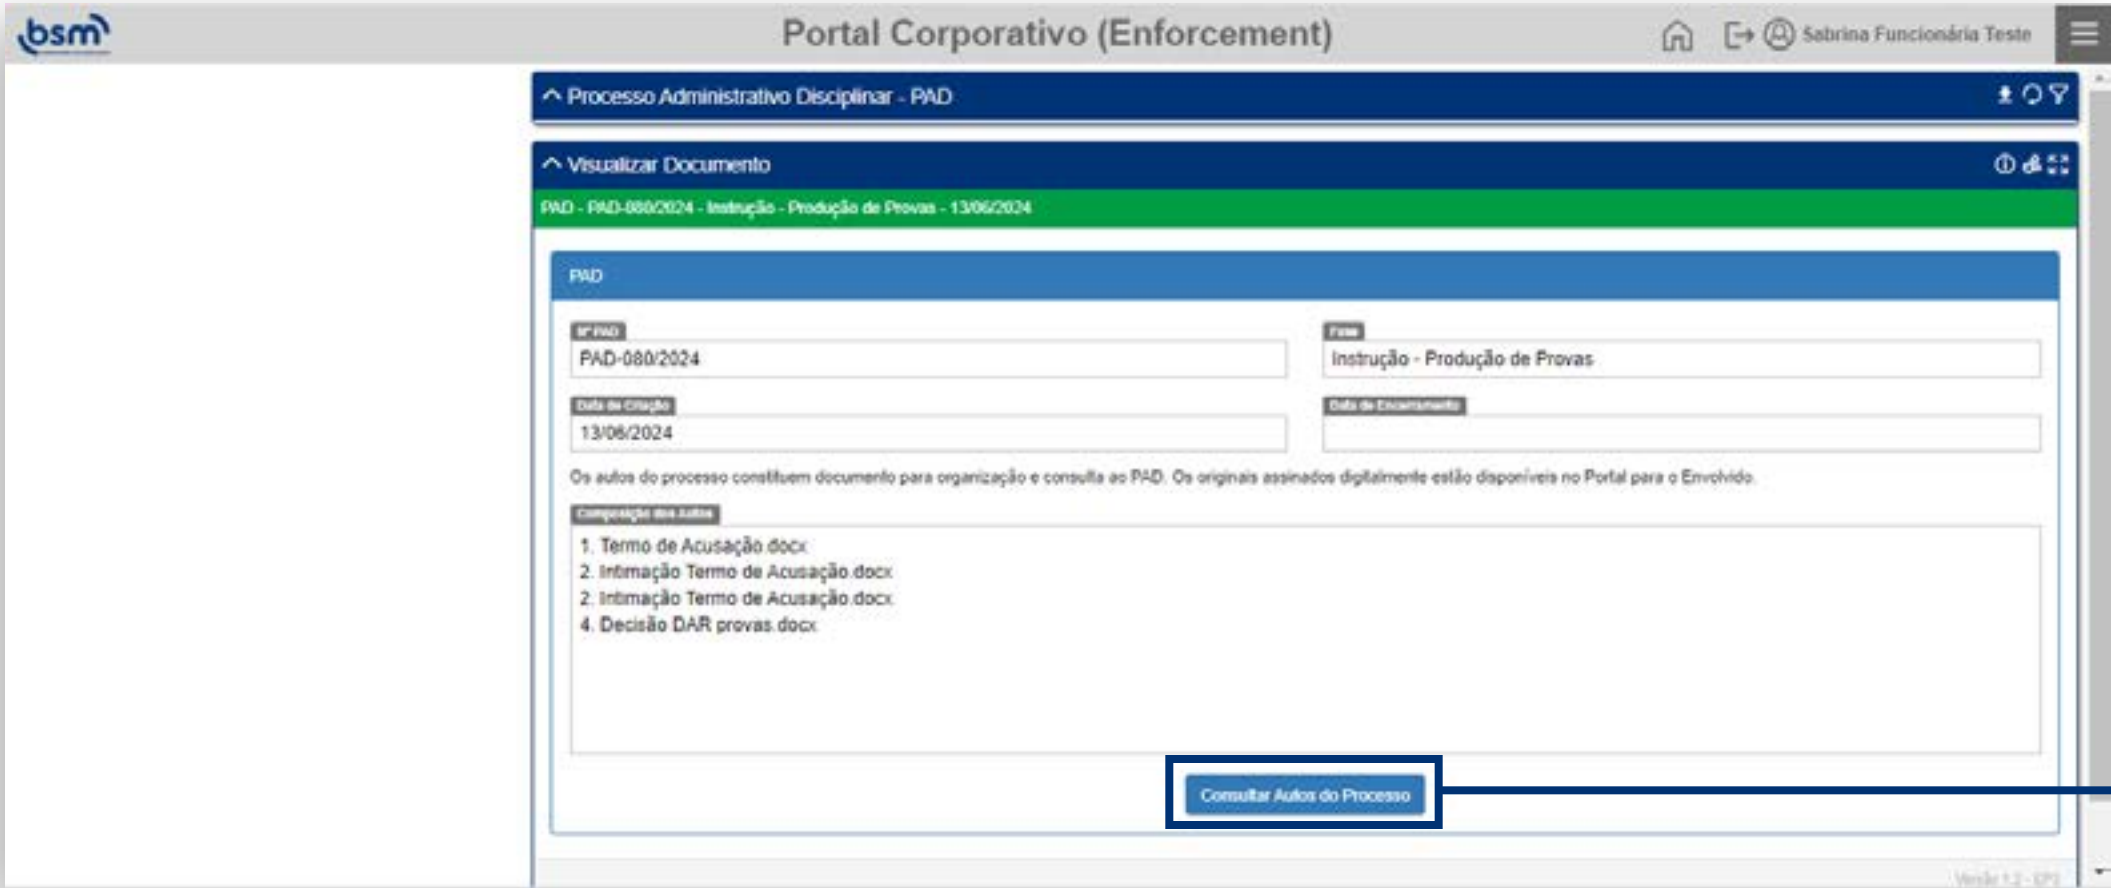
bsm

Portal Corporativo (Enforcement)

Sabrina Funcionária Teste

Processo Administrativo Disciplinar - PAD

Visualizar Documento

PAD - PAD-080/2024 - Instrução - Produção de Provas - 13/06/2024

PAD

Nº PAD
PAD-080/2024

Fase
Instrução - Produção de Provas

Data de Criação
13/06/2024

Data de Encerramento

Os autos do processo constituem documento para organização e consulta ao PAD. Os originais assinados digitalmente estão disponíveis no Portal para o Envolvido.

Composição dos Autos
1. Termo de Acusação.docx
2. Intimação Termo de Acusação.docx
2. Intimação Termo de Acusação.docx
4. Decisão DAR provas.docx

Consultar Autos do Processo

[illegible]